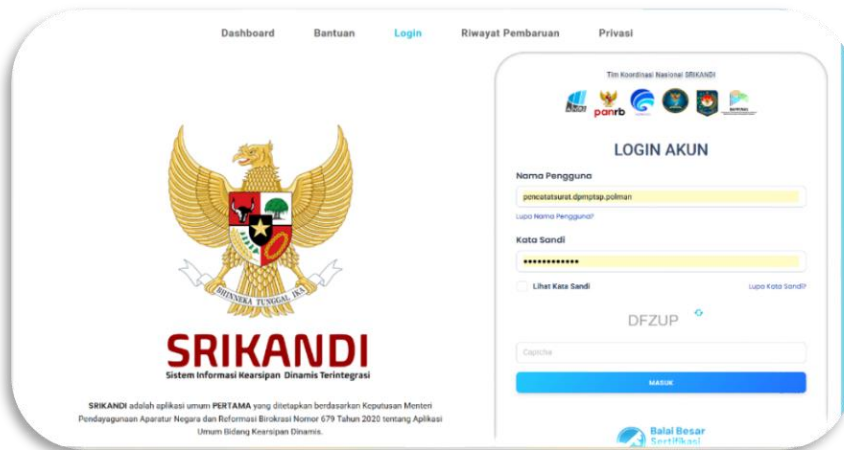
Dashboard Bantuan Login Riwayat Pembaruan Privasi

BHINNEKA TUNGGAL IKA

SRIKANDI
Sistem Informasi Kearsipan Dinamis Terintegrasi

SRIKANDI adalah aplikasi umum PERTAMA yang ditetapkan berdasarkan Keputusan Menteri Pendayagunaan Aparatur Negara dan Reformasi Birokrasi Nomor 679 Tahun 2020 tentang Aplikasi Umum Bidang Kearsipan Dinamis.

Tim Koordinasi Nasional SRIKANDI

panrb

LOGIN AKUN

Nama Pengguna
pencatatsurat.dpmptsp.polman
Lupa Nama Pengguna?

Kata Sandi
••••••••••••
Lihat Kata Sandi
Lupa Kata Sandi?

DFZUP

Captcha

MASUK

Balai Besar Sertifikasi